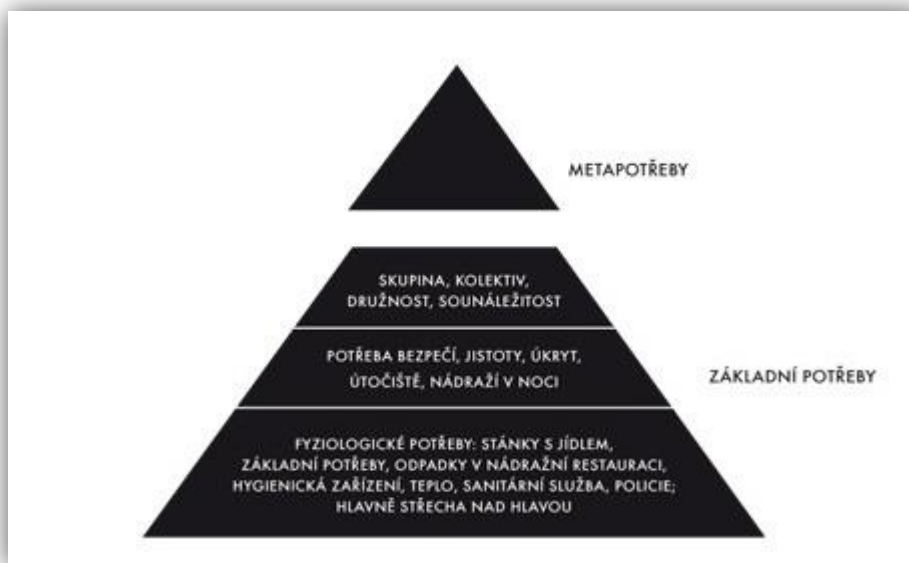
METAPOTŘEBY

SKUPINA, KOLEKTIV, DRUŽNOST, SOUNÁLEŽITOST

POTŘEBA BEZPEČÍ, JISTOTY, ÚKRYT, ÚTOČIŠTĚ, NÁDRAŽÍ V NOCI

ZÁKLADNÍ POTŘEBY

FYZIOLOGICKÉ POTŘEBY: STÁNKY S JÍDLEM, ZÁKLADNÍ POTŘEBY, ODPADKY V NÁDRAŽNÍ RESTAURACI, HYGIENICKÁ ZAŘÍZENÍ, TEPLO, SANITÁRNÍ SLUŽBA, POLICIE; HLAVNĚ STŘECHA NAD HLAVOU